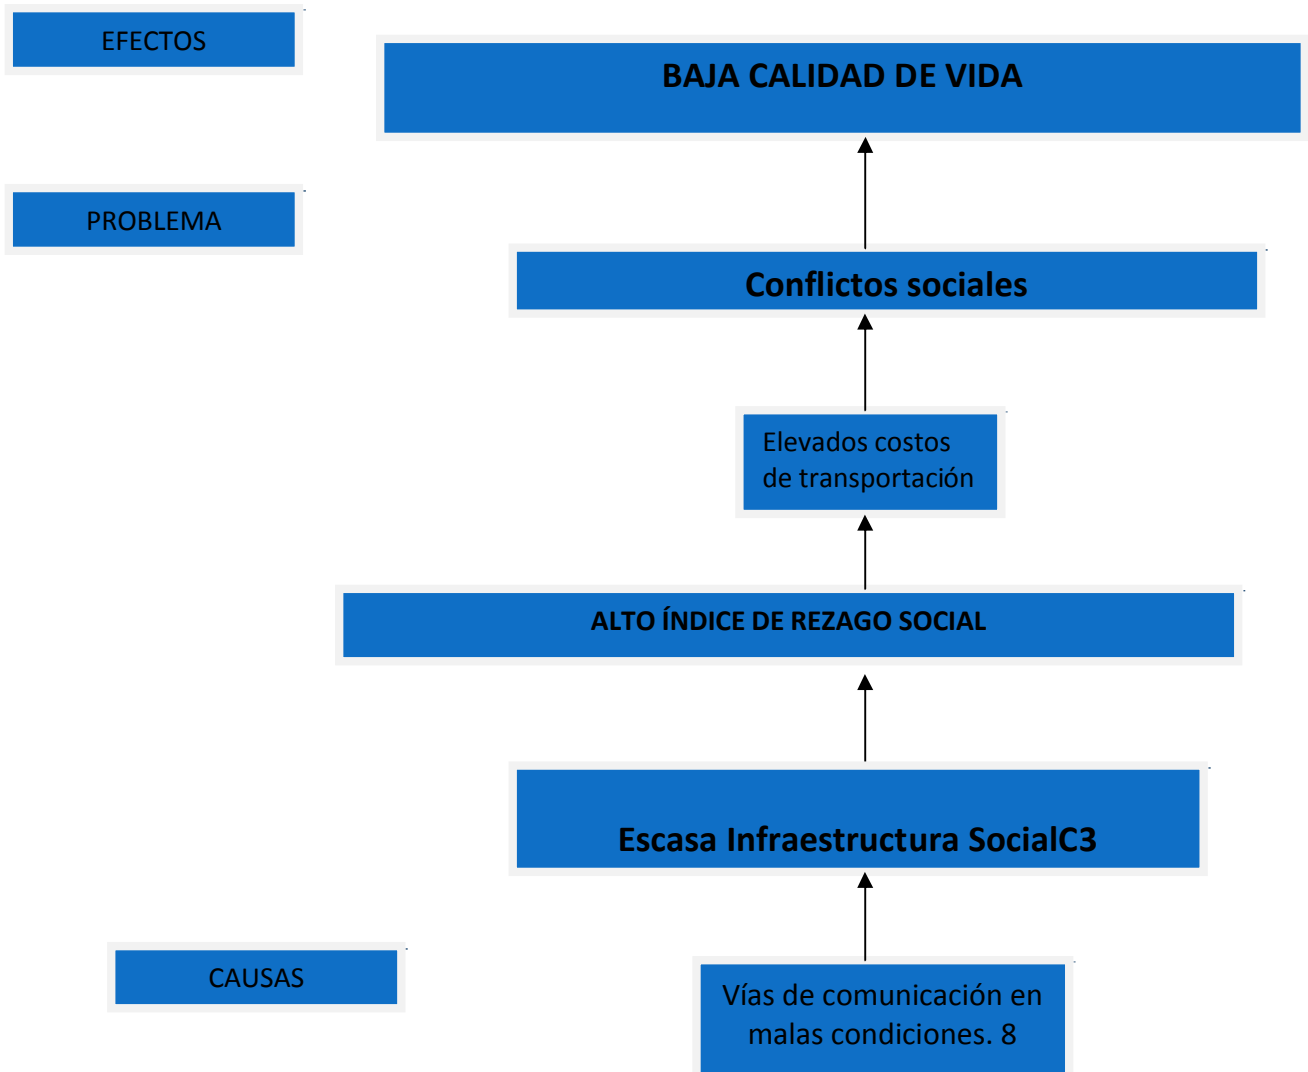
EFECTOS

BAJA CALIDAD DE VIDA

PROBLEMA

Conflictos sociales

Elevados costos de transportación

ALTO ÍNDICE DE REZAGO SOCIAL

Escasa Infraestructura SocialC3

CAUSAS

Vías de comunicación en malas condiciones. 8